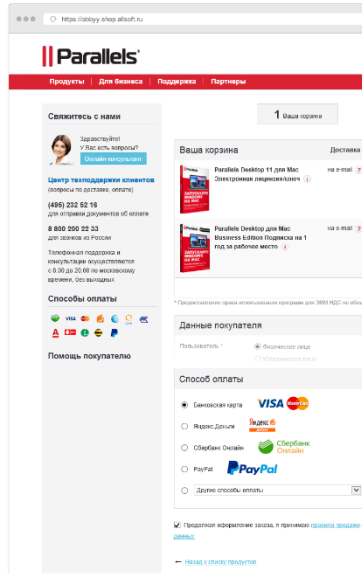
https://abbyy.shop.allsoft.ru

Parallels

Продукты | Для бизнеса | Поддержка | Партнеры

Свяжитесь с нами

Здравствуйте!
У Вас есть вопросы?
Онлайн консультант

Центр техподдержки клиентов
(вопросы по доставке, оплате)

(495) 232 52 16
для отправки документов об оплате

8 800 200 22 33
для звонков по России

Телефонная поддержка и консультации осуществляются с 8.00 до 20.00 по московскому времени, без выходных.

Способы оплаты

Помощь покупателю

1 Ваша корзина

Ваша корзина

Доставка

Parallels Desktop 11 для Mac Электронная лицензия/ключ

на e-mail

Parallels Desktop для Mac Business Edition Подписка на 1 год за рабочее место

на e-mail

* Предоставление права использования программ для ЭВМ НДС не облаг

Данные покупателя

Пользователь *

Физическое лицо

Юридическое лицо

Способ оплаты

Банковская карта VISA

Яндекс.Деньги Яндекс Деньги

Сбербанк Онлайн Сбербанк Онлайн

PayPal PayPal

Другие способы оплаты

Продолжая оформление заказа, я принимаю правила продажи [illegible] данных

← Назад к списку продуктов